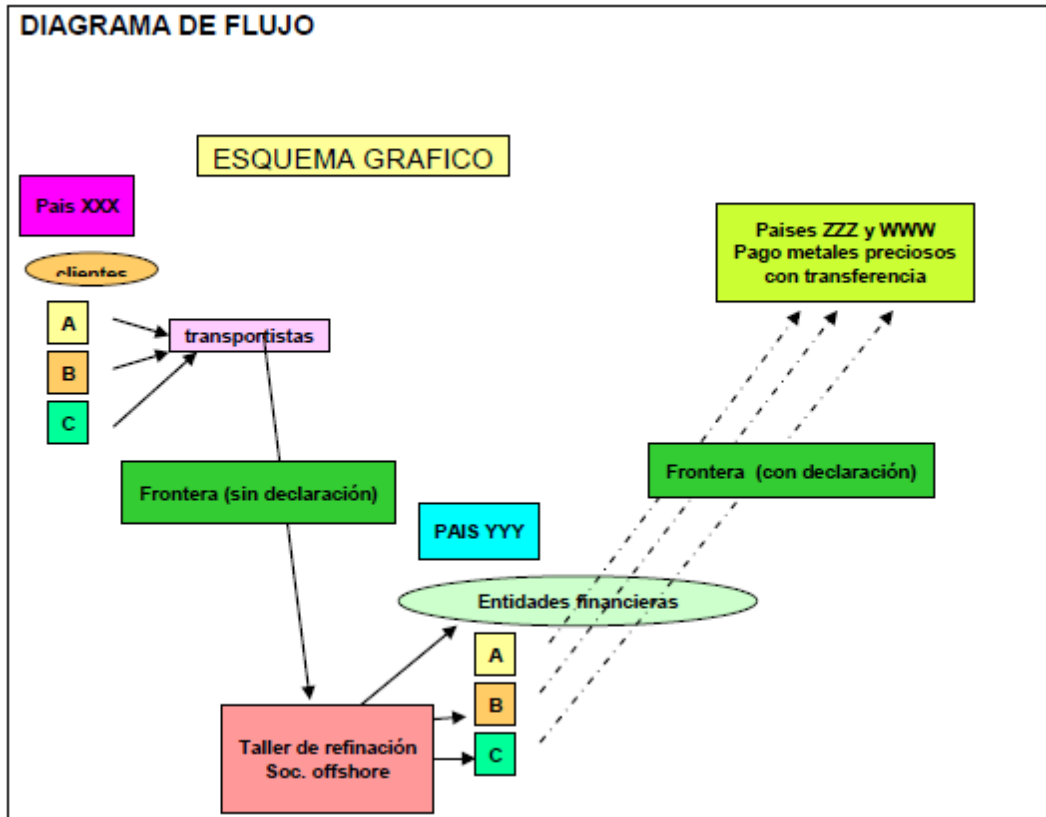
DIAGRAMA DE FLUJO

ESQUEMA GRAFICO

Pais XXX

clientes

A

B

C

transportistas

Paises ZZZ y WWW
Pago metales preciosos
con transferencia

Frontera (sin declaración)

Frontera (con declaración)

PAIS YYY

Entidades financieras

A

B

C

Taller de refinación
Soc. offshore